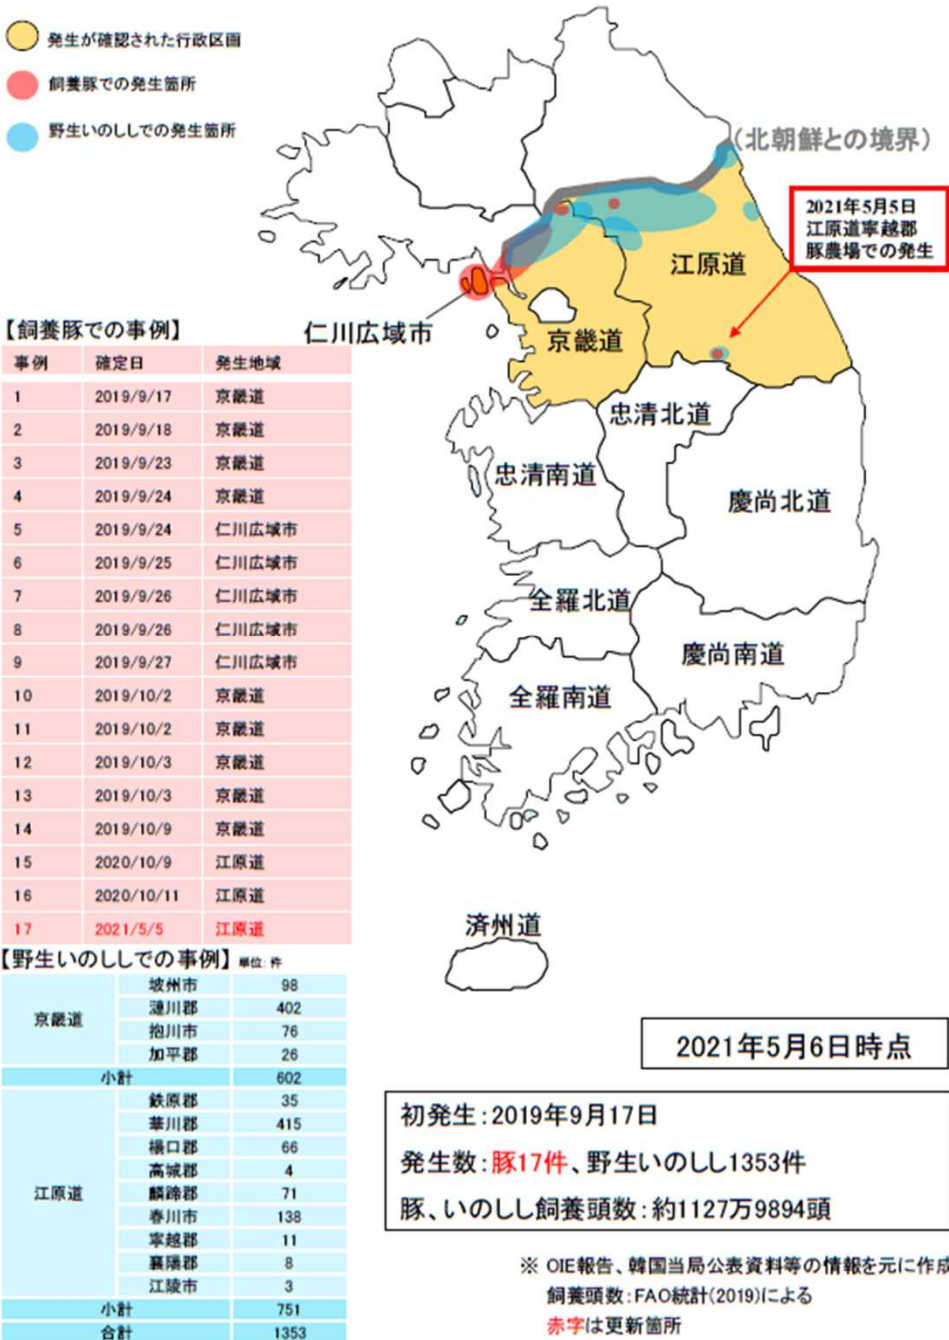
発生が確認された行政区画

飼養豚での発生箇所

野生いのししでの発生箇所

（北朝鮮との境界）

2021年5月5日
江原道寧越郡
豚農場での発生

江原道

仁川広域市

京畿道

忠清北道

忠清南道

慶尚北道

全羅北道

慶尚南道

全羅南道

済州道

【飼養豚での事例】

| 事例 | 確定日 | 発生地域 |
|---|---|---|
| 1 | 2019/9/17 | 京畿道 |
| 2 | 2019/9/18 | 京畿道 |
| 3 | 2019/9/23 | 京畿道 |
| 4 | 2019/9/24 | 京畿道 |
| 5 | 2019/9/24 | 仁川広域市 |
| 6 | 2019/9/25 | 仁川広域市 |
| 7 | 2019/9/26 | 仁川広域市 |
| 8 | 2019/9/26 | 仁川広域市 |
| 9 | 2019/9/27 | 仁川広域市 |
| 10 | 2019/10/2 | 京畿道 |
| 11 | 2019/10/2 | 京畿道 |
| 12 | 2019/10/3 | 京畿道 |
| 13 | 2019/10/3 | 京畿道 |
| 14 | 2019/10/9 | 京畿道 |
| 15 | 2020/10/9 | 江原道 |
| 16 | 2020/10/11 | 江原道 |
| 17 | 2021/5/5 | 江原道 |

【野生いのししでの事例】単位：件

| | | |
|---|---|---|
| 京畿道 | 坡州市 | 98 |
| | 漣川郡 | 402 |
| | 抱川市 | 76 |
| | 加平郡 | 26 |
| 小計 | | 602 |
| 江原道 | 鉄原郡 | 35 |
| | 華川郡 | 415 |
| | 楊口郡 | 66 |
| | 高城郡 | 4 |
| | 麟蹄郡 | 71 |
| | 春川市 | 138 |
| | 寧越郡 | 11 |
| | 襄陽郡 | 8 |
| | 江陵市 | 3 |
| 小計 | | 751 |
| 合計 | | 1353 |

2021年5月6日時点

初発生：2019年9月17日
発生数：豚17件、野生いのしし1353件
豚、いのしし飼養頭数：約1127万9894頭

※ OIE報告、韓国当局公表資料等の情報を元に作成
飼養頭数：FAO統計（2019）による
赤字は更新箇所